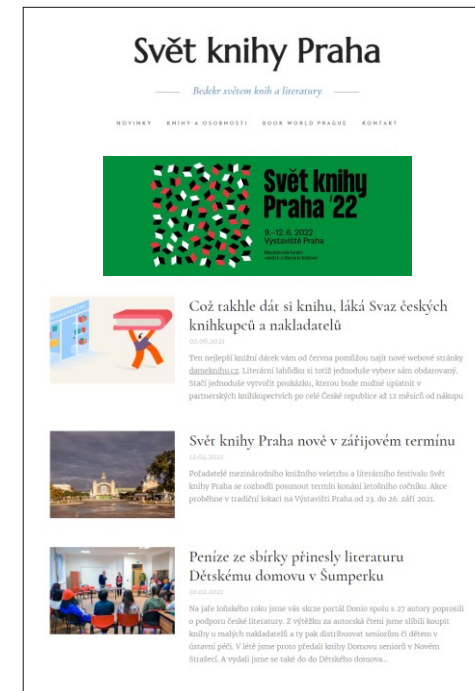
Svět knihy Praha

Bedekr světem knih a literatury

NOVINKY   KNIHY A OSOBNOSTI   BOOK WORLD PRAGUE   KONTAKT

Svět knihy Praha '22

9.–12. 6. 2022
Výstaviště Praha

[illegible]

Což takhle dát si knihu, láká Svaz českých knihkupců a nakladatelů

02.06.2021

Ten nejlepší knižní dárek vám od června pomůžou najít nové webové stránky darujknihu.cz. Literární lahůdku si totiž jednoduše vybere sám obdarovaný. Stačí jednoduše vytvořit poukázku, kterou bude možné uplatnit v partnerských knihkupectvích po celé České republice až 12 měsíců od nákupu

Svět knihy Praha nově v zářijovém termínu

13.04.2021

Pořadatelé mezinárodního knižního veletrhu a literárního festivalu Svět knihy Praha se rozhodli posunout termín konání letošního ročníku. Akce proběhne v tradiční lokaci na Výstavišti Praha od 23. do 26. září 2021.

Peníze ze sbírky přinesly literaturu Dětskému domovu v Šumperku

10.02.2021

Na jaře loňského roku jsme vás skrze portál Donio spolu s 27 autory poprosili o podporu české literatury. Z výtěžku za autorská čtení jsme slíbili koupit knihy u malých nakladatelů a ty pak distribuovat seniorům či dětem v ústavní péči. V létě jsme proto předali knihy Domovu seniorů v Novém Strašecí. A vydali jsme se také do do Dětského domova...